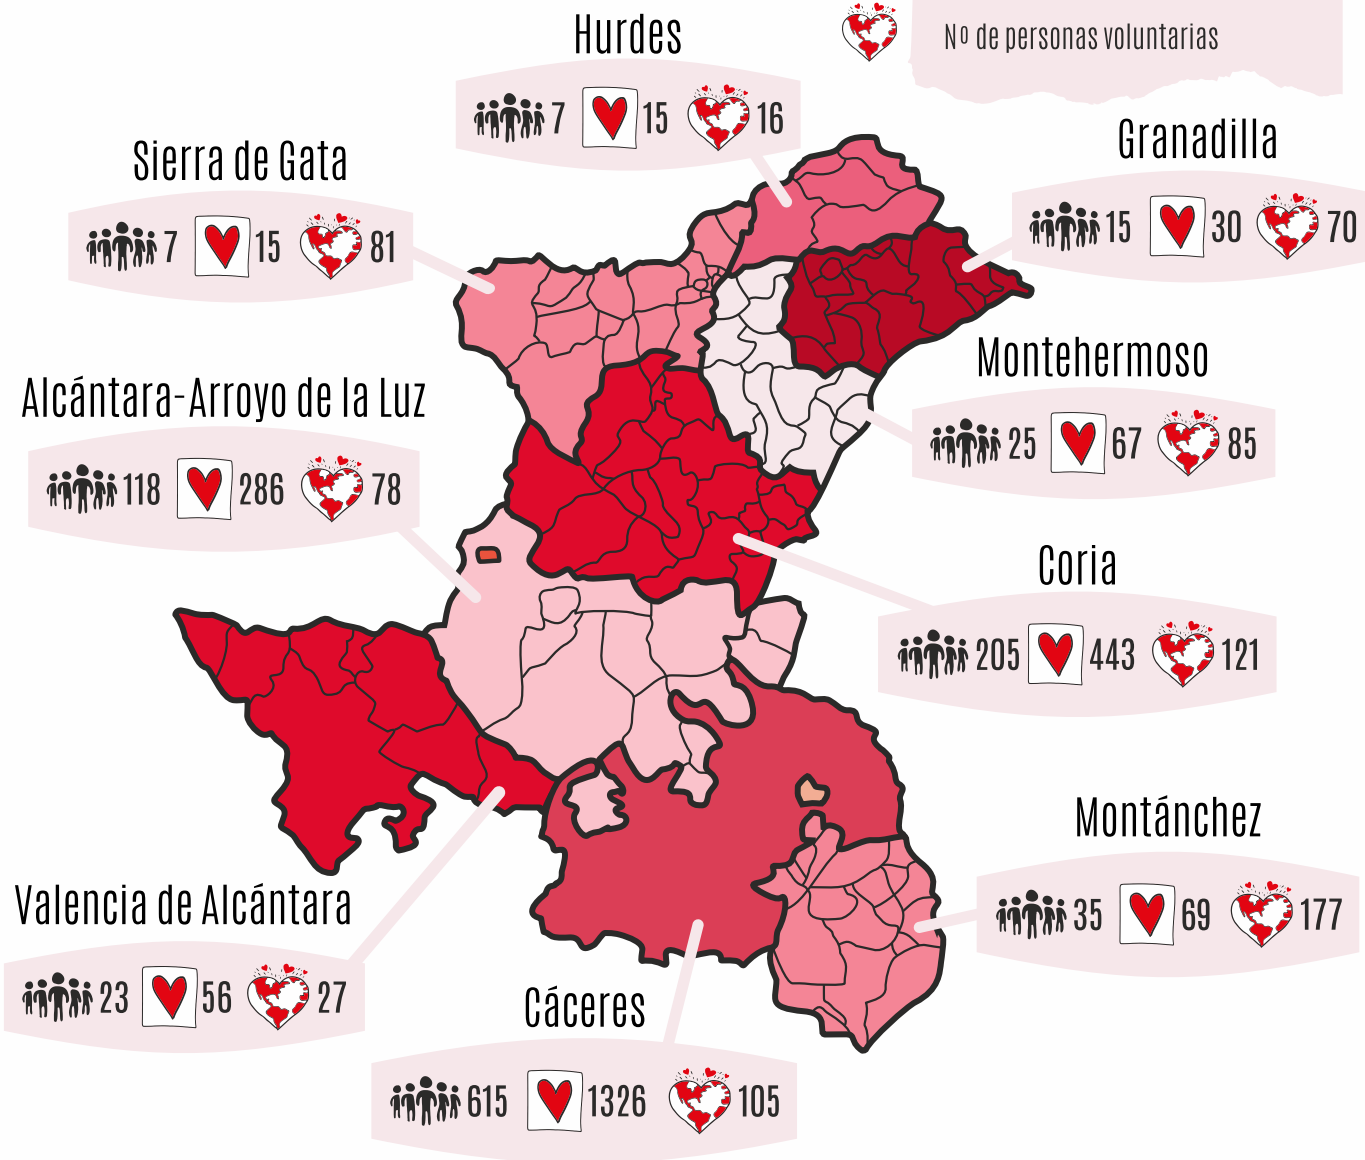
Hurdes
7 15 16

Nº de personas voluntarias

Sierra de Gata
7 15 81

Granadilla
15 30 70

Montehermoso
25 67 85

Alcántara-Arroyo de la Luz
118 286 78

Coria
205 443 121

Montánchez
35 69 177

Valencia de Alcántara
23 56 27

Cáceres
615 1326 105